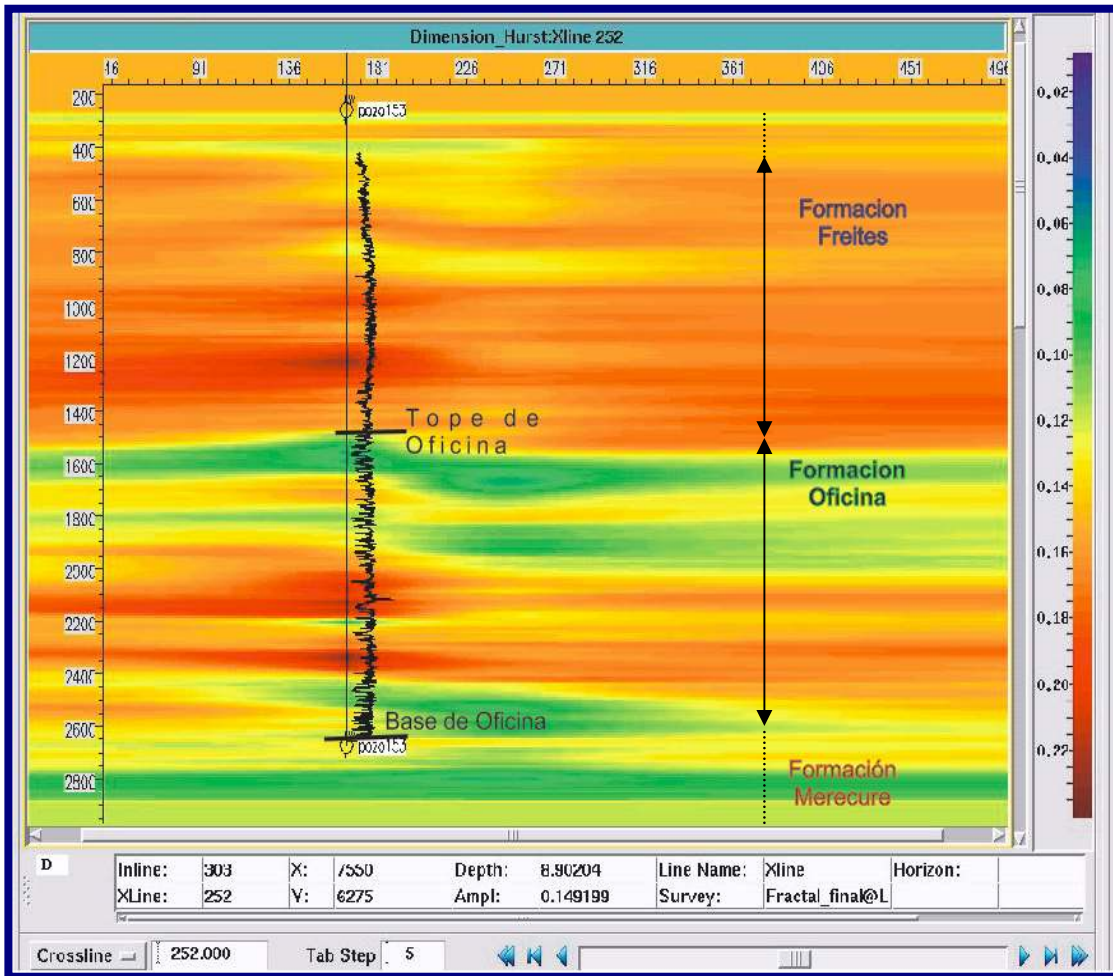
Dimension_Hurst:Xline 252

16 91 136 181 226 271 316 361 406 451 496

200
400
600
800
1000
1200
1400
1600
1800
2000
2200
2400
2600
2800

pozo153

Tope de Oficina

Base de Oficina

pozo153

Formacion Freites

Formacion Oficina

Formación Merecure

0.02
0.04
0.06
0.08
0.10
0.12
0.14
0.16
0.18
0.20
0.22

D

| Inline: | 303 | X: | 7550 | Depth: | 8.90204 | Line Name: | Xline | Horizon: |
|---|---|---|---|---|---|---|---|---|
| XLine: | 252 | Y: | 6275 | Ampl: | 0.149199 | Survey: | Fractal_final@L | |

Crossline 252.000 Tab Step 5